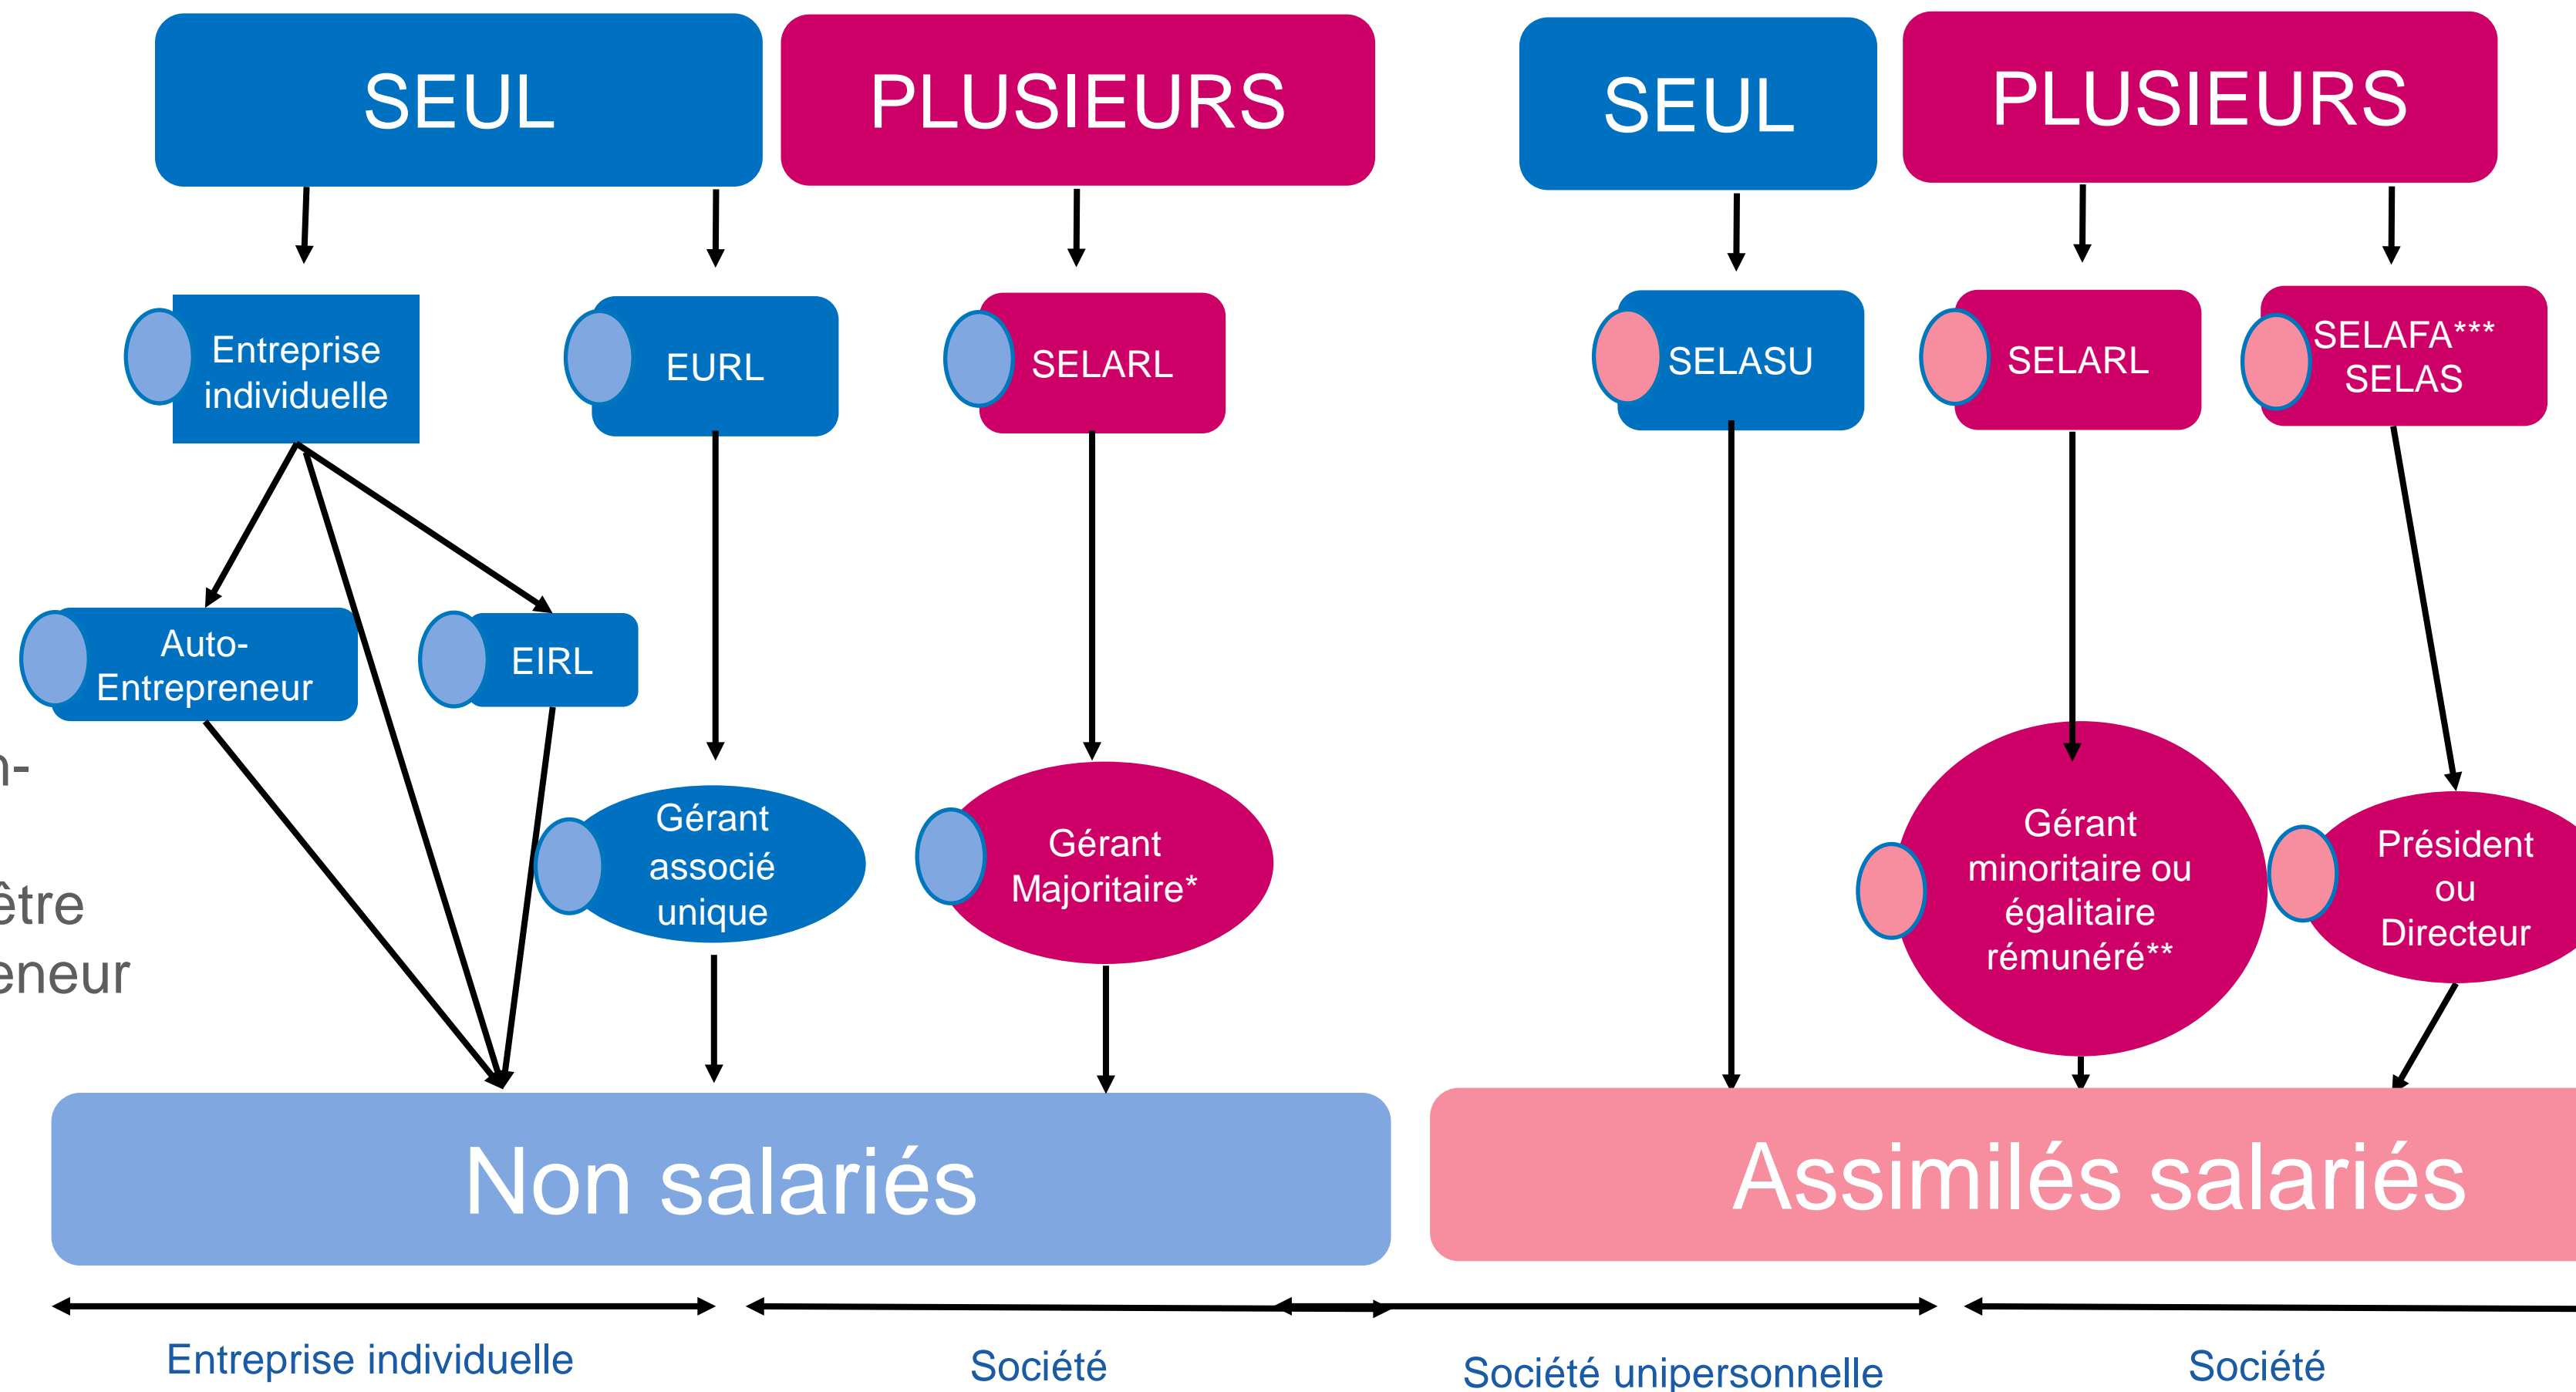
SEUL

PLUSIEURS

SEUL

PLUSIEURS

Entreprise individuelle

EURL

SELARL

SELASU

SELARL

SELAFA*** SELAS

Auto-Entrepreneur

EIRL

n-

être

eneur

Gérant associé unique

Gérant Majoritaire*

Gérant minoritaire ou égalitaire rémunéré**

Président ou Directeur

Non salariés

Assimilés salariés

Entreprise individuelle

Société

Société unipersonnelle

Société